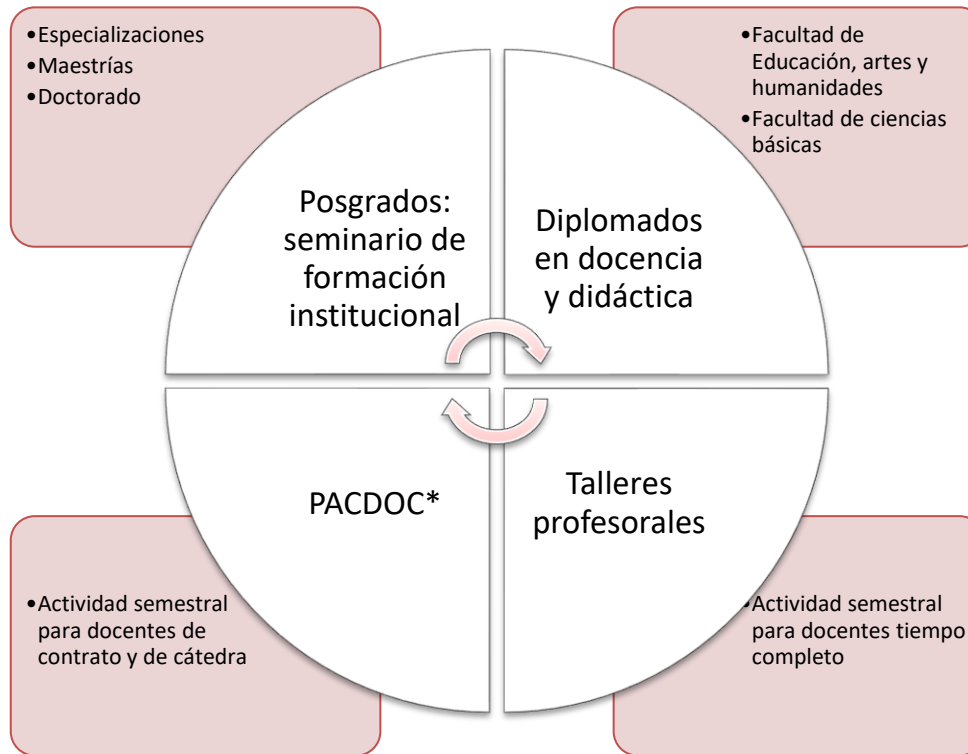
•Especializaciones
•Maestrías
•Doctorado

•Facultad de Educación, artes y humanidades
•Facultad de ciencias básicas

Posgrados: seminario de formación institucional

Diplomados en docencia y didáctica

PACDOC*

Talleres profesorales

•Actividad semestral para docentes de contrato y de cátedra

•Actividad semestral para docentes tiempo completo